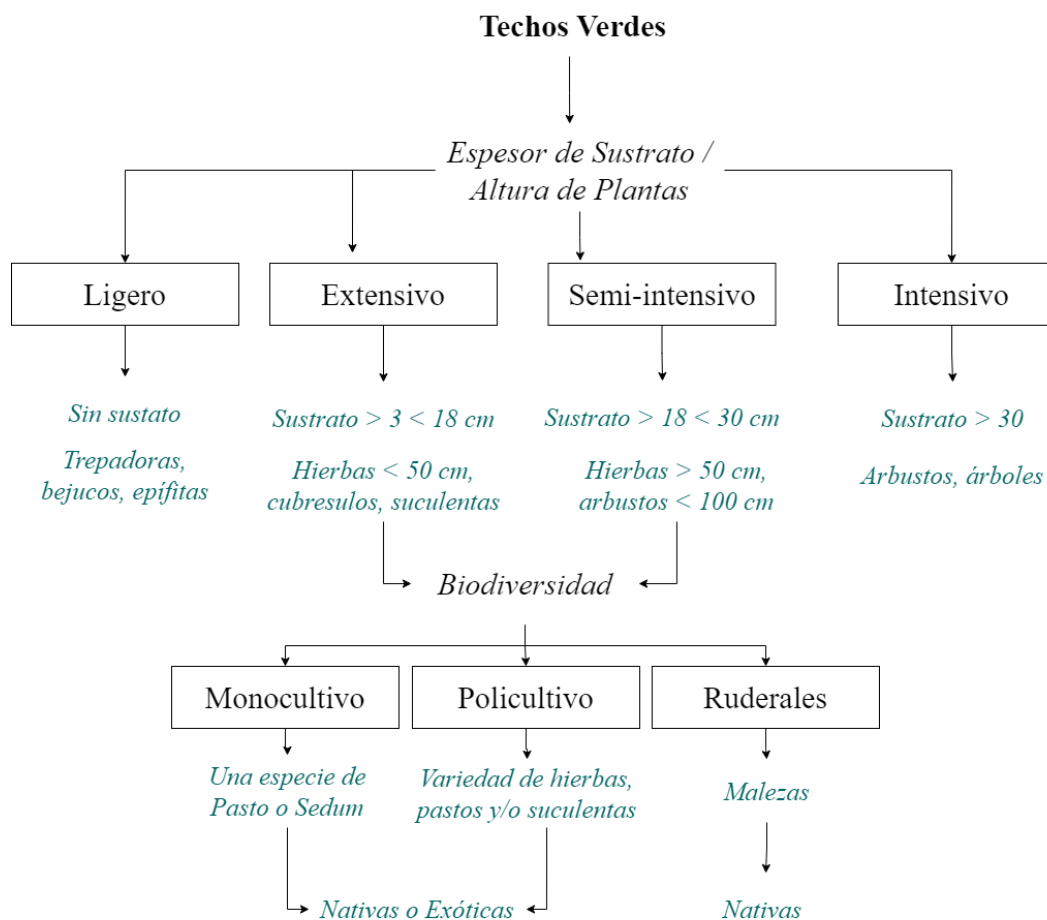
Techos Verdes

Espesor de Sustrato / Altura de Plantas

Ligero

Extensivo

Semi-intensivo

Intensivo

Sin sustato

Trepadoras, bejucos, epífitas

Sustrato > 3 < 18 cm

Hierbas < 50 cm, cubresulos, suculentas

Sustrato > 18 < 30 cm

Hierbas > 50 cm, arbustos < 100 cm

Sustrato > 30

Arbustos, árboles

Biodiversidad

Monocultivo

Policultivo

Ruderales

Una especie de Pasto o Sedum

Variedad de hierbas, pastos y/o suculentas

Malezas

Nativas o Exóticas

Nativas